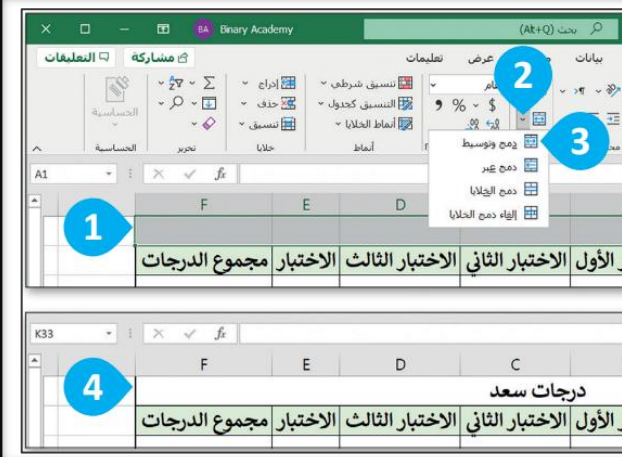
Binary Academy
بحث (Alt+Q)
التعليقات
مشاركة
بيانات
عرض
تعليمات
2
3
1
4
الحساسية
الحساسية
تحرير
خلايا
أنماط
إدراج
حذف
تنسيق
تنسيق شرطي
التنسيق كجدول
أنماط الخلايا
عام
$ % ,
دمج وتوسيط
دمج عبر
دمج الخلايا
إلغاء دمج الخلايا
A1
K33
$fx$

| F | E | D | C |
|---|---|---|---|
| مجموع الدرجات | الاختبار | الاختبار الثالث | الاختبار الثاني | الاختبار الأول |

| F | E | D | C |
|---|---|---|---|
| درجات سعد | | | |
| مجموع الدرجات | الاختبار | الاختبار الثالث | الاختبار الثاني | الاختبار الأول |